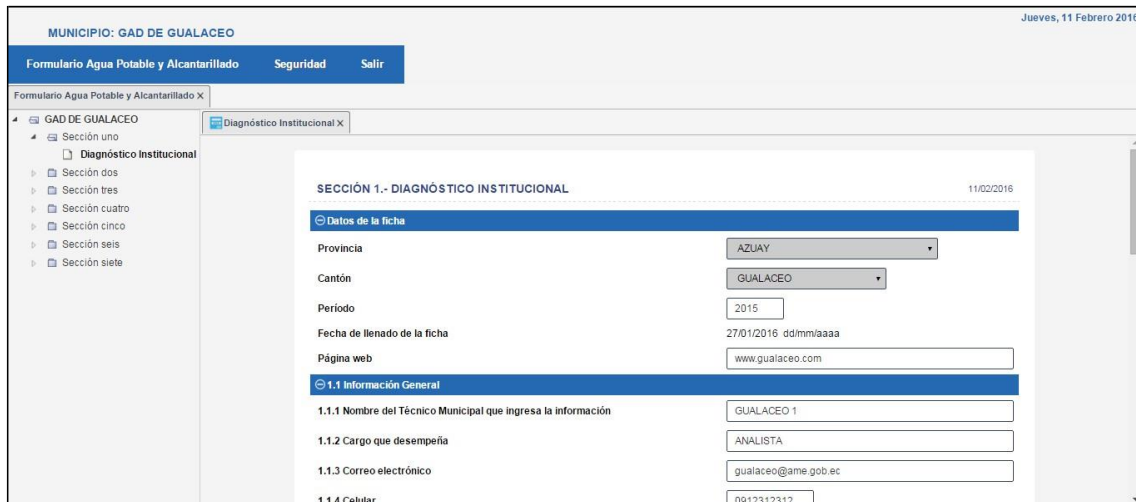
MUNICIPIO: GAD DE GUALACEO

Jueves, 11 Febrero 2016

Formulario Agua Potable y Alcantarillado Seguridad Salir

Formulario Agua Potable y Alcantarillado ×

GAD DE GUALACEO
Sección uno
Diagnóstico Institucional
Sección dos
Sección tres
Sección cuatro
Sección cinco
Sección seis
Sección siete

Diagnóstico Institucional ×

SECCIÓN 1.- DIAGNÓSTICO INSTITUCIONAL

11/02/2016

Datos de la ficha

| | |
|---|---|
| Provincia | AZUAY |
| Cantón | GUALACEO |
| Período | 2015 |
| Fecha de llenado de la ficha | 27/01/2016 dd/mm/aaaa |
| Página web | www.gualaceo.com |

1.1 Información General

| | |
|---|---|
| 1.1.1 Nombre del Técnico Municipal que ingresa la información | GUALACEO 1 |
| 1.1.2 Cargo que desempeña | ANALISTA |
| 1.1.3 Correo electrónico | gualaceo@ame.gob.ec |
| 1.1.4 Celular | 0912312312 |